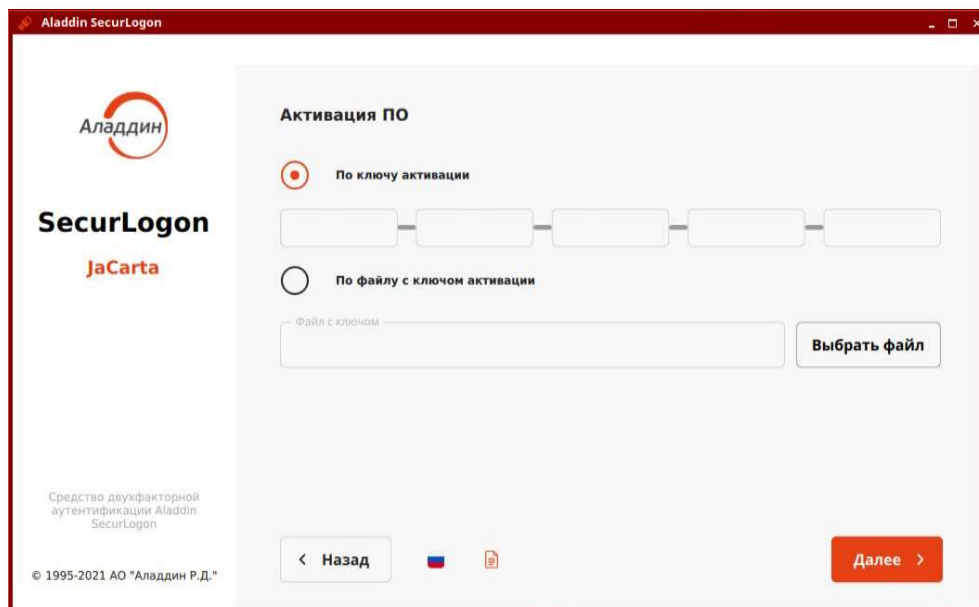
Aladdin SecurLogon

Аладдин

SecurLogon

JaCarta

Средство двухфакторной аутентификации Aladdin SecurLogon

© 1995-2021 АО "Аладдин Р.Д."

Активация ПО

По ключу активации

По файлу с ключом активации

Файл с ключом

Выбрать файл

< Назад

Далее >